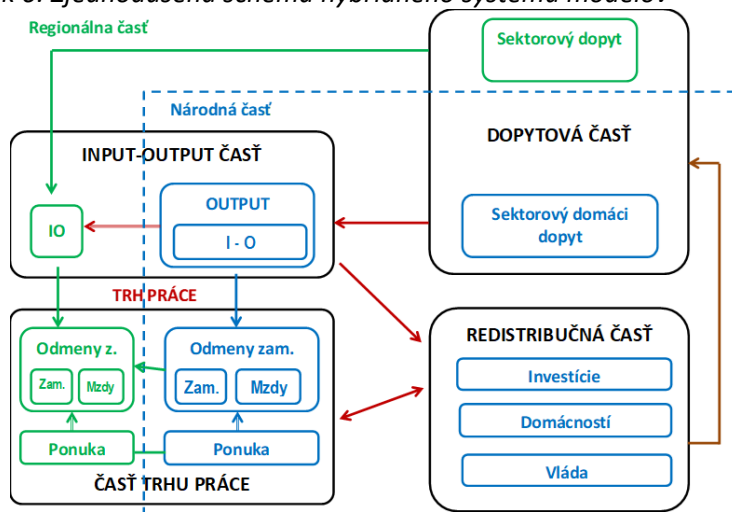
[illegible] Zjednodušená schéma hybridného systému modelov

Regionálna časť

Sektorový dopyt

Národná časť

DOPYTOVÁ ČASŤ

INPUT-OUTPUT ČASŤ

IO

OUTPUT

I - O

Sektorový domáci dopyt

TRH PRÁCE

REDISTRIBUČNÁ ČASŤ

Odmeny z.

Zam.

Mzdy

Odmeny zam.

Zam.

Mzdy

Investície

Domácností

Ponuka

Ponuka

Vláda

ČASŤ TRHU PRÁCE